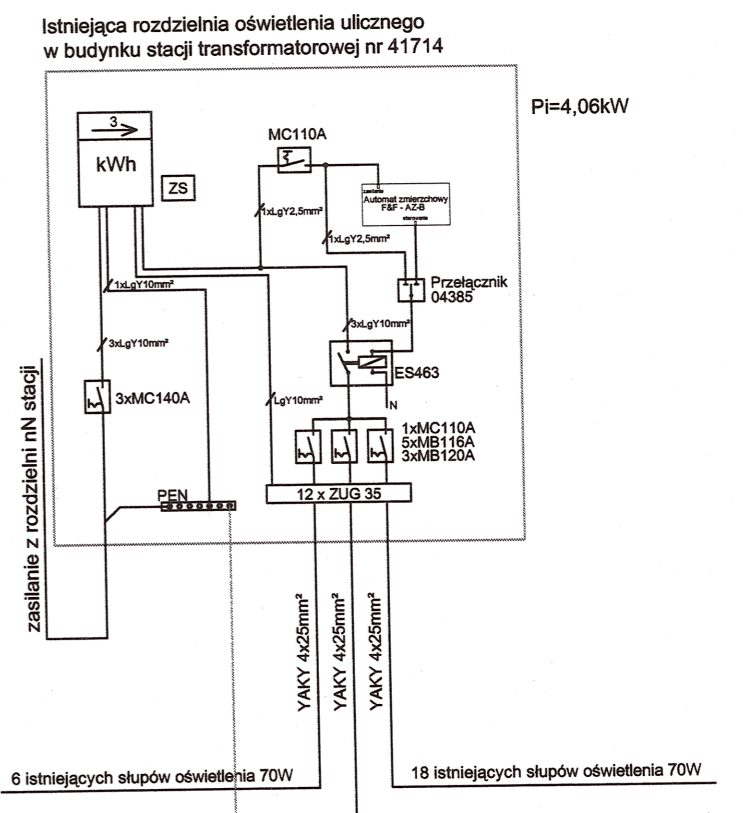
Istniejąca rozdzielnia oświetlenia ulicznego
w budynku stacji transformatorowej nr 41714

Pi=4,06kW

3

kWh

ZS

MC110A

zasilanie

Automat zmierzchowy F&F - AZ-B

sterowanie

1xLgY2,5mm²

1xLgY2,5mm²

Przełącznik 04385

1xLgY10mm²

3xLgY10mm²

3xLgY10mm²

ES463

N

3xMC140A

LgY10mm²

1xMC110A
5xMB116A
3xMB120A

PEN

12 x ZUG 35

zasilanie z rozdzielni nN stacji

YAKY 4x25mm²

YAKY 4x25mm²

YAKY 4x25mm²

6 istniejących słupów oświetlenia 70W

18 istniejących słupów oświetlenia 70W